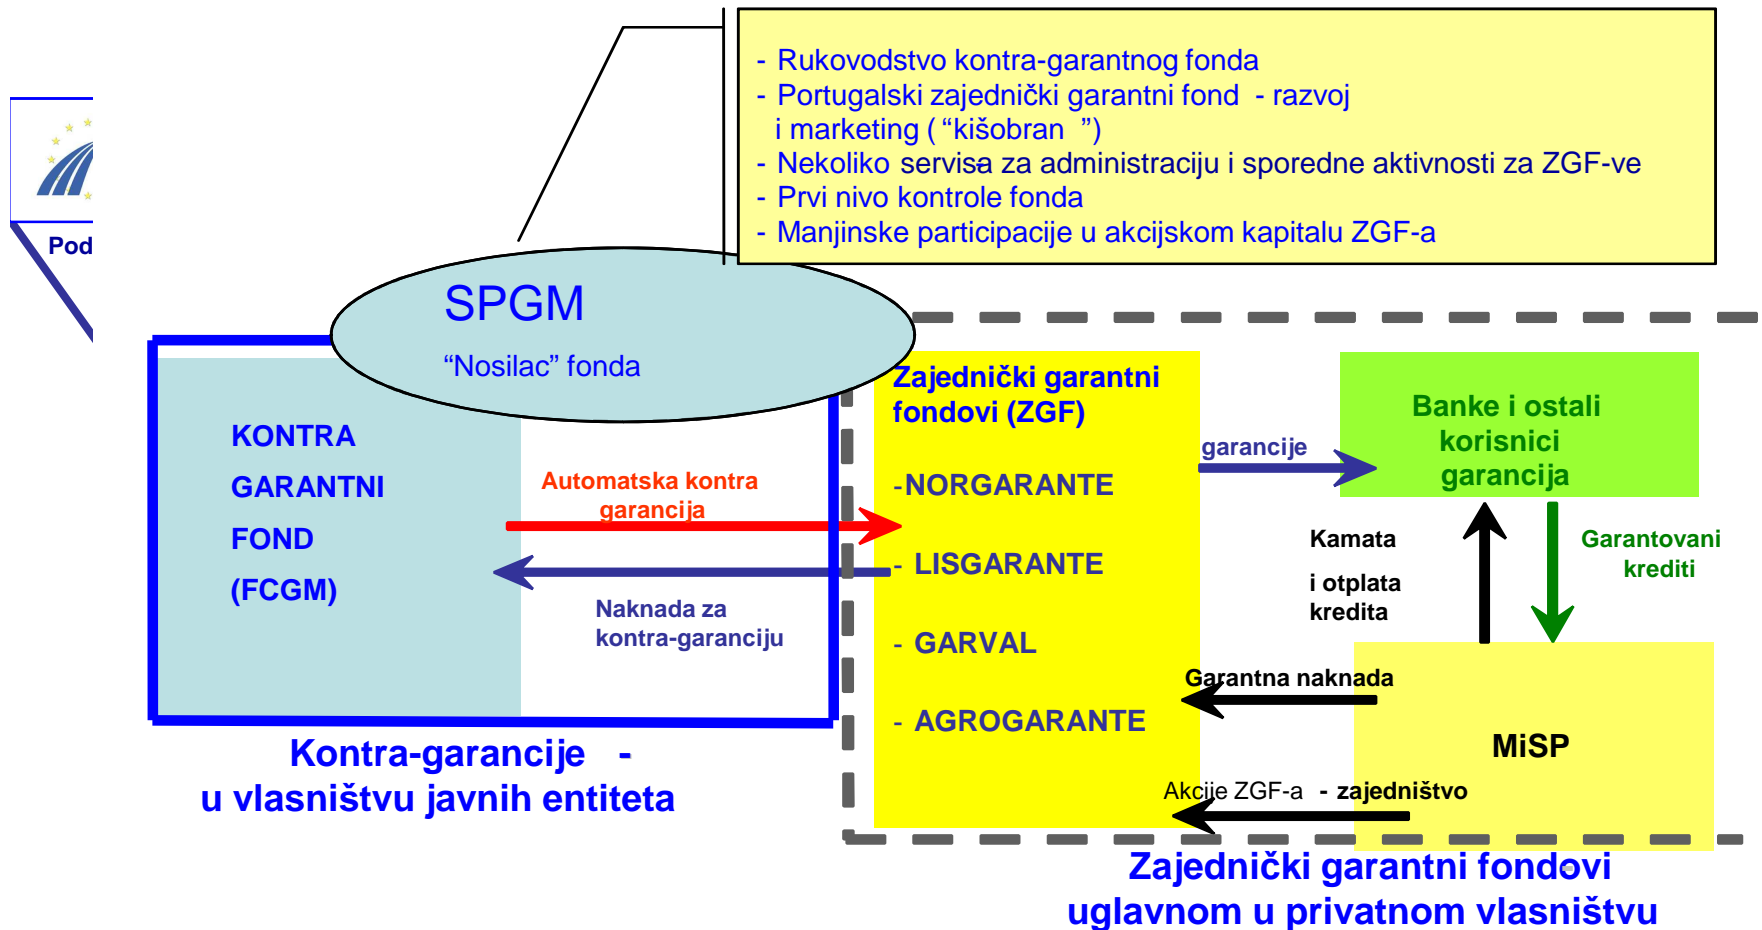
- Rukovodstvo kontra-garantnog fonda
- Portugalski zajednički garantni fond - razvoj i marketing ( “kišobran ”)
- Nekoliko servisa za administraciju i sporedne aktivnosti za ZGF-ve
- Prvi nivo kontrole fonda
- Manjinske participacije u akcijskom kapitalu ZGF-a

Pod

SPGM
“Nosilac” fonda

KONTRA
GARANTNI
FOND
(FCGM)

Automatska kontra garancija

Naknada za kontra-garanciju

Zajednički garantni fondovi (ZGF)

-NORGARANTE

- LISGARANTE

- GARVAL

- AGROGARANTE

garancije

Banke i ostali korisnici garancija

Kamata
i otplata kredita

Garantovani krediti

Garantna naknada

MiSP

Akcije ZGF-a - zajedništvo

Kontra-garancije - u vlasništvu javnih entiteta

Zajednički garantni fondovi uglavnom u privatnom vlasništvu